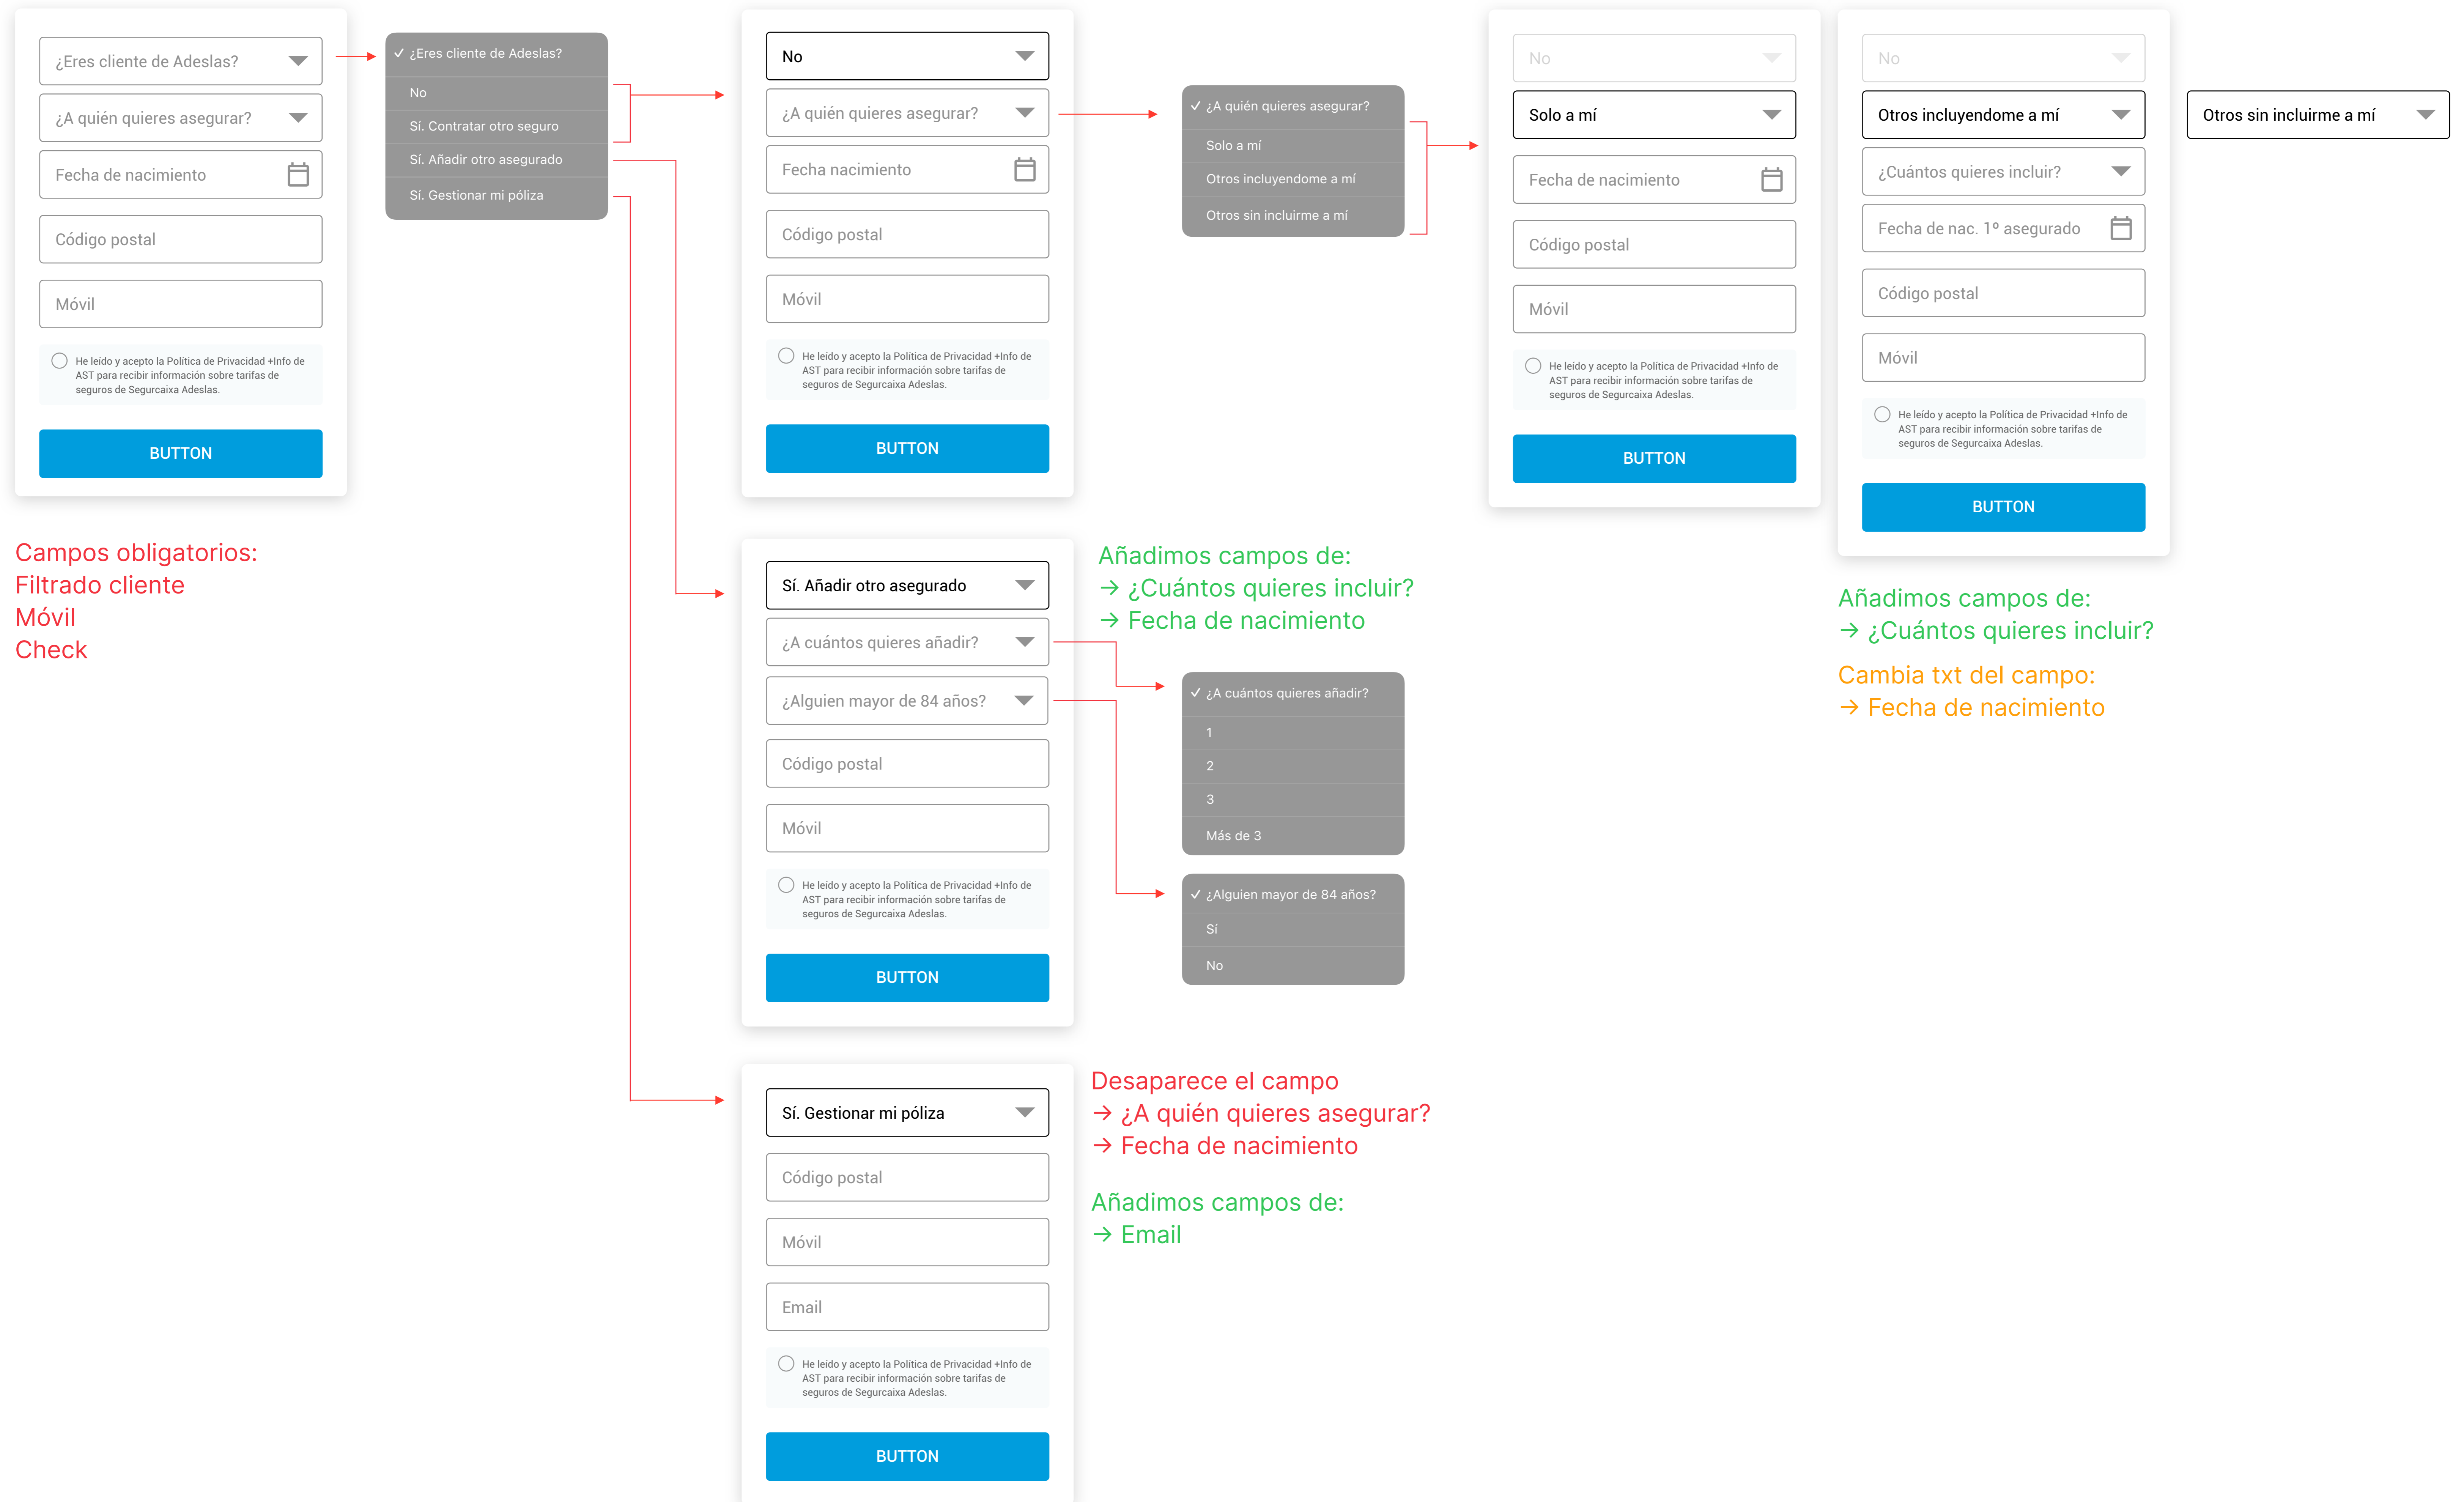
¿Eres cliente de Adeslas?
¿A quién quieres asegurar?
Fecha de nacimiento
Código postal
Móvil
He leído y acepto la Política de Privacidad +Info de AST para recibir información sobre tarifas de seguros de Segurcaixa Adeslas.
BUTTON

Campos obligatorios:
Filtrado cliente
Móvil
Check

✓ ¿Eres cliente de Adeslas?
No
Sí. Contratar otro seguro
Sí. Añadir otro asegurado
Sí. Gestionar mi póliza

No
¿A quién quieres asegurar?
Fecha nacimiento
Código postal
Móvil
He leído y acepto la Política de Privacidad +Info de AST para recibir información sobre tarifas de seguros de Segurcaixa Adeslas.
BUTTON

✓ ¿A quién quieres asegurar?
Solo a mí
Otros incluyendome a mí
Otros sin incluirme a mí

No
Solo a mí
Fecha de nacimiento
Código postal
Móvil
He leído y acepto la Política de Privacidad +Info de AST para recibir información sobre tarifas de seguros de Segurcaixa Adeslas.
BUTTON

No
Otros incluyendome a mí
¿Cuántos quieres incluir?
Fecha de nac. 1º asegurado
Código postal
Móvil
He leído y acepto la Política de Privacidad +Info de AST para recibir información sobre tarifas de seguros de Segurcaixa Adeslas.
BUTTON

Otros sin incluirme a mí

Añadimos campos de:
→ ¿Cuántos quieres incluir?
Cambia txt del campo:
→ Fecha de nacimiento

Sí. Añadir otro asegurado
¿A cuántos quieres añadir?
¿Alguien mayor de 84 años?
Código postal
Móvil
He leído y acepto la Política de Privacidad +Info de AST para recibir información sobre tarifas de seguros de Segurcaixa Adeslas.
BUTTON

Añadimos campos de:
→ ¿Cuántos quieres incluir?
→ Fecha de nacimiento

✓ ¿A cuántos quieres añadir?
1
2
3
Más de 3

✓ ¿Alguien mayor de 84 años?
Sí
No

Sí. Gestionar mi póliza
Código postal
Móvil
Email
He leído y acepto la Política de Privacidad +Info de AST para recibir información sobre tarifas de seguros de Segurcaixa Adeslas.
BUTTON

Desaparece el campo
→ ¿A quién quieres asegurar?
→ Fecha de nacimiento

Añadimos campos de:
→ Email